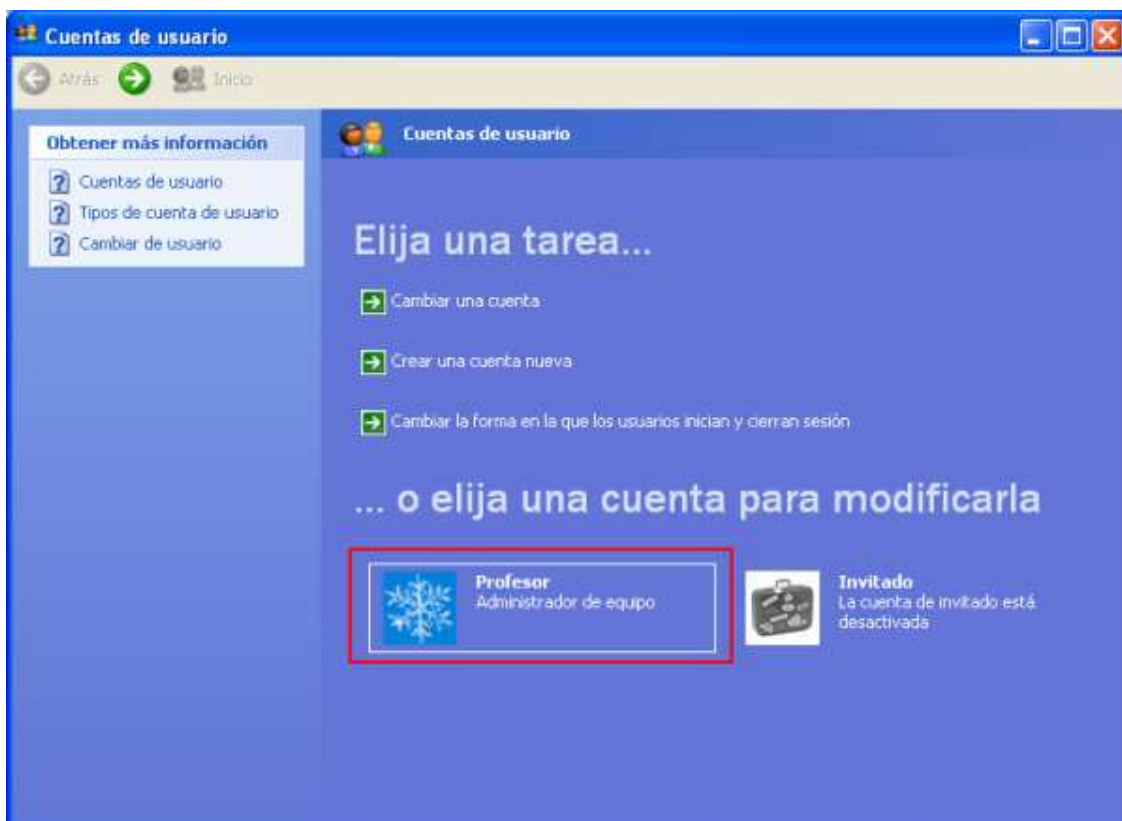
Cuentas de usuario

Atrás

Inicio

Obtener más información

Cuentas de usuario

Tipos de cuenta de usuario

Cambiar de usuario

Cuentas de usuario

Elija una tarea...

Cambiar una cuenta

Crear una cuenta nueva

Cambiar la forma en la que los usuarios inician y cierran sesión

... o elija una cuenta para modificarla

Profesor
Administrador de equipo

Invitado
La cuenta de invitado está desactivada